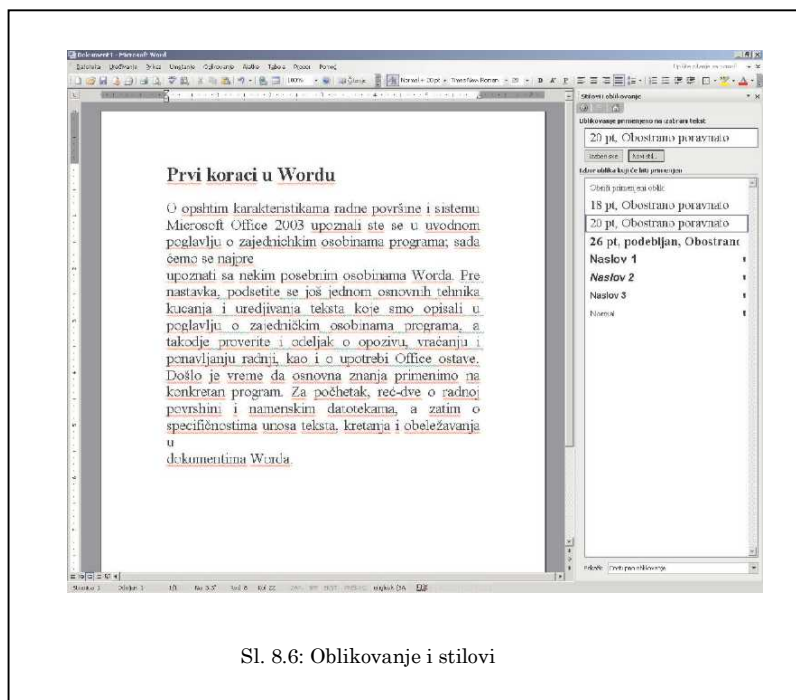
Dokument1 - Microsoft Word

Datoteka Uređivanje Prikaz Umetanje Oblikovanje Alatke Tabela Prozor Pomoć

Normal + 20pt + Times New Roman

Stilovi oblikovanja

Oblikovanje primenjeno na izabrani tekst

20 pt, Obostrano poravnato

Izaberi sve Novi stil...

Izbor oblika koji će biti primenjen

Obriši primenjeni oblik

18 pt, Obostrano poravnato

20 pt, Obostrano poravnato

26 pt, podebljan, Obostrano

Naslov 1

Naslov 2

Naslov 3

Normal

Prvi koraci u Wordu

O opshtim karakteristikama radne površine i sistemu Microsoft Office 2003 upoznali ste se u uvodnom poglavlju o zajedničkim osobinama programa; sada ćemo se najpre
upoznati sa nekim posebnim osobinama Worda. Pre nastavka, podsetite se još jednom osnovnih tehnika kucanja i uređivanja teksta koje smo opisali u poglavlju o zajedničkim osobinama programa, a takođe proverite i odeljak o opozivu, vraćanju i ponavljanju radnji, kao i o upotrebi Office ostave. Došlo je vreme da osnovna znanja primenimo na konkretan program. Za početak, reč-dve o radnoj površini i namenskim datotekama, a zatim o specifičnostima unosa teksta, kretanja i obeležavanja u
dokumentima Worda.

Prikaži: Dostupno oblikovanje

Stranica 1 Odeljak 1 1/1 Na 5,7" Red 8 Kol 22 SNM REV PROŠ PREK engleski (SA

Sl. 8.6: Oblikovanje i stilovi